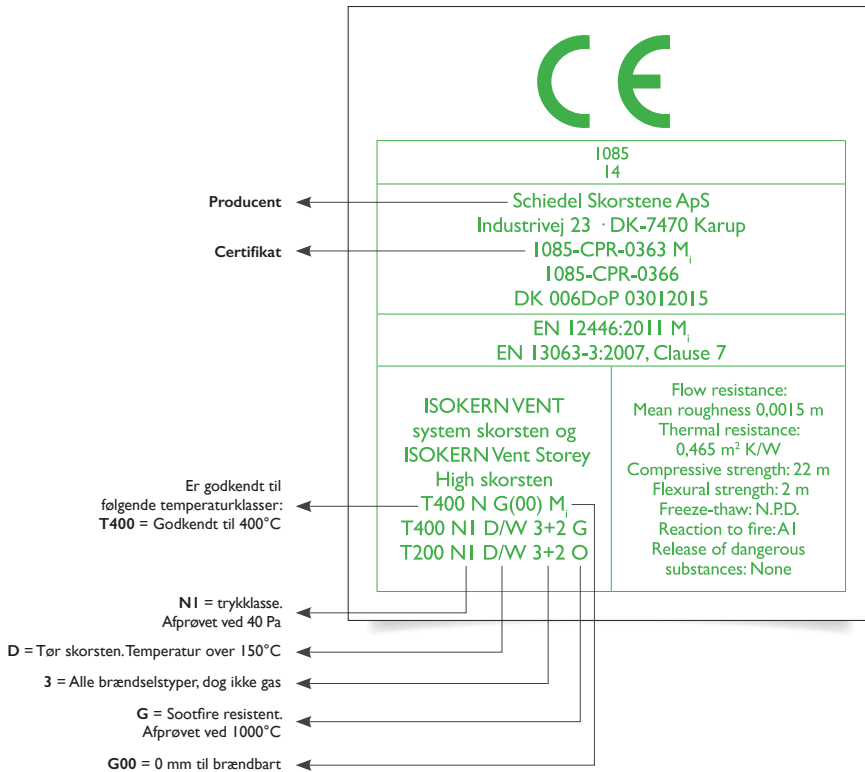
CE

1085
14

Producent

Schiedel Skorstene ApS
Industrivej 23 · DK-7470 Karup

Certifikat

1085-CPR-0363 $M_i$
1085-CPR-0366
DK 006DoP 03012015

EN 12446:2011 $M_i$
EN 13063-3:2007, Clause 7

ISOKERN VENT
system skorsten og
ISOKERN Vent Storey
High skorsten

Er godkendt til
følgende temperaturklasser:
**T400** = Godkendt til 400°C

T400 N G(00) $M_i$
T400 N1 D/W 3+2 G
T200 N1 D/W 3+2 O

Flow resistance:
Mean roughness 0,0015 m
Thermal resistance:
0,465 $m^2$ K/W
Compressive strength: 22 m
Flexural strength: 2 m
Freeze-thaw: N.P.D.
Reaction to fire: A1
Release of dangerous
substances: None

**N1** = trykklasse.
Afprøvet ved 40 Pa

**D** = Tør skorsten. Temperatur over 150°C

**3** = Alle brændselstyper, dog ikke gas

**G** = Sootfire resistent.
Afprøvet ved 1000°C

**G00** = 0 mm til brændbart